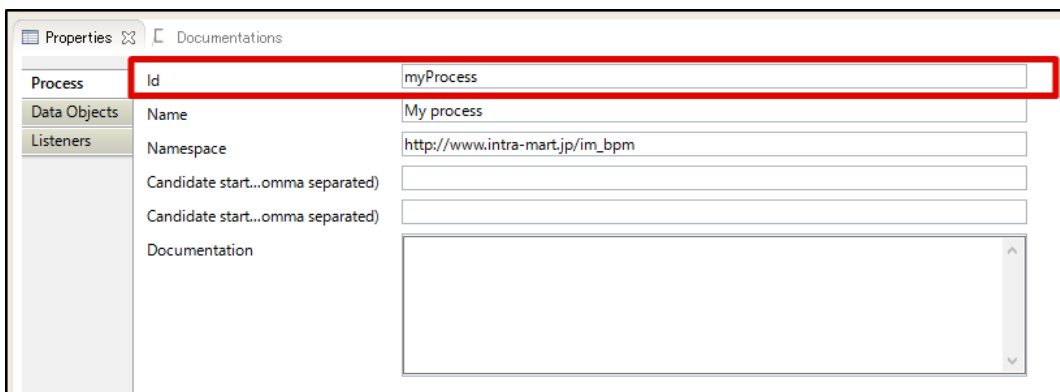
Properties ☒ Documentations

Process
Data Objects
Listeners

Id myProcess
Name My process
Namespace http://www.intra-mart.jp/im_bpm
Candidate start...omma separated)
Candidate start...omma separated)
Documentation